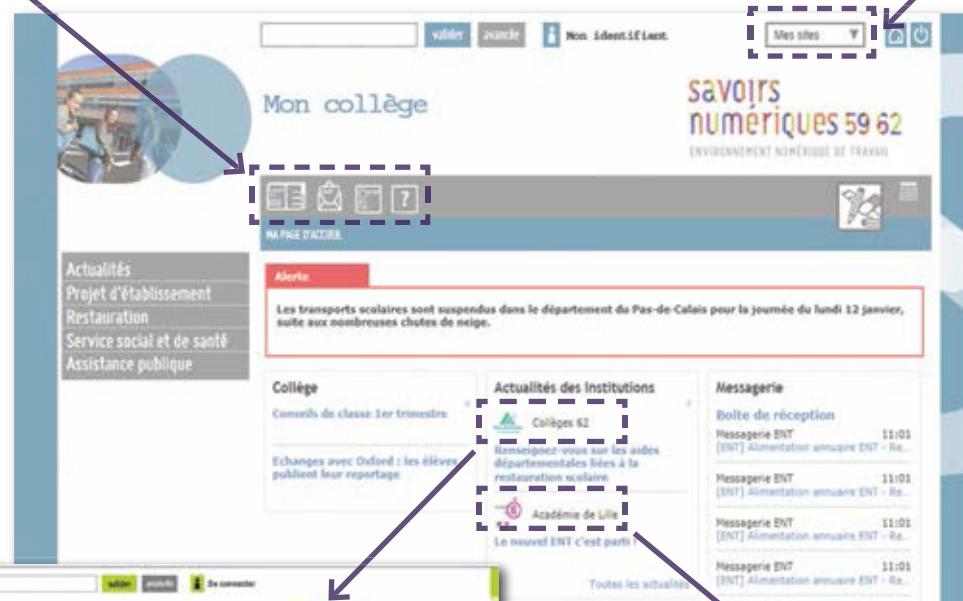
valider avancée Mon identifiant

Mes sites

Mon collège

savoirs numériques 59 62
ENVIRONNEMENT NUMÉRIQUE DE TRAVAIL

MA PAGE D'ACCUEIL

Actualités
Projet d'établissement
Restauration
Service social et de santé
Assistance publique

Alerte

Les transports scolaires sont suspendus dans le département du Pas-de-Calais pour la journée du lundi 12 janvier, suite aux nombreuses chutes de neige.

Collège

Conseils de classe 1er trimestre

Echanges avec Oxford : les élèves publient leur reportage

Actualités des Institutions

Collèges 62

Renseignez-vous sur les aides départementales liées à la restauration scolaire

Académie de Lille

Le nouvel ENT c'est parti !

Toutes les actualités

Messagerie

Boite de réception

Messagerie ENT 11:01
[ENT] Alimentation annuaire ENT - Re...

Messagerie ENT 11:01
[ENT] Alimentation annuaire ENT - Re...

Messagerie ENT 11:01
[ENT] Alimentation annuaire ENT - Re...

Messagerie ENT 11:01
[ENT] Alimentation annuaire ENT - Re...

valider avancée Se connecter